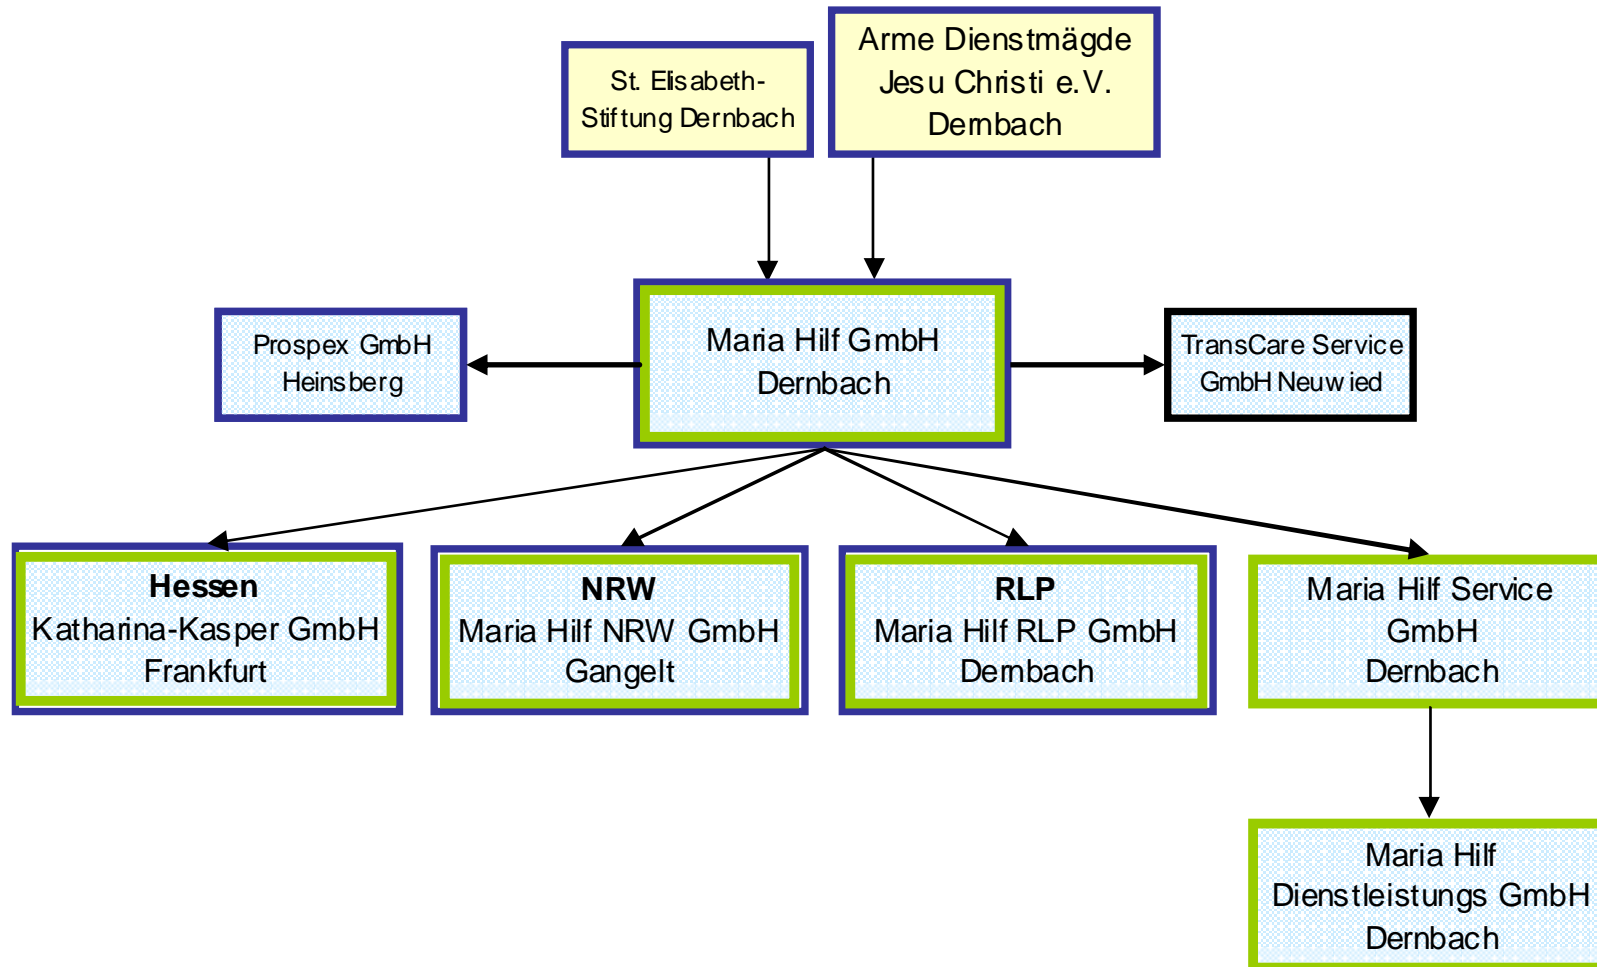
St. Elisabeth-Stiftung Dernbach

Arme Dienstmägde Jesu Christi e.V. Dernbach

Prospex GmbH Heinsberg

Maria Hilf GmbH Dernbach

TransCare Service GmbH Neuwied

**Hessen**
Katharina-Kasper GmbH
Frankfurt

**NRW**
Maria Hilf NRW GmbH
Gangelt

**RLP**
Maria Hilf RLP GmbH
Dernbach

Maria Hilf Service GmbH Dernbach

Maria Hilf Dienstleistungs GmbH Dernbach